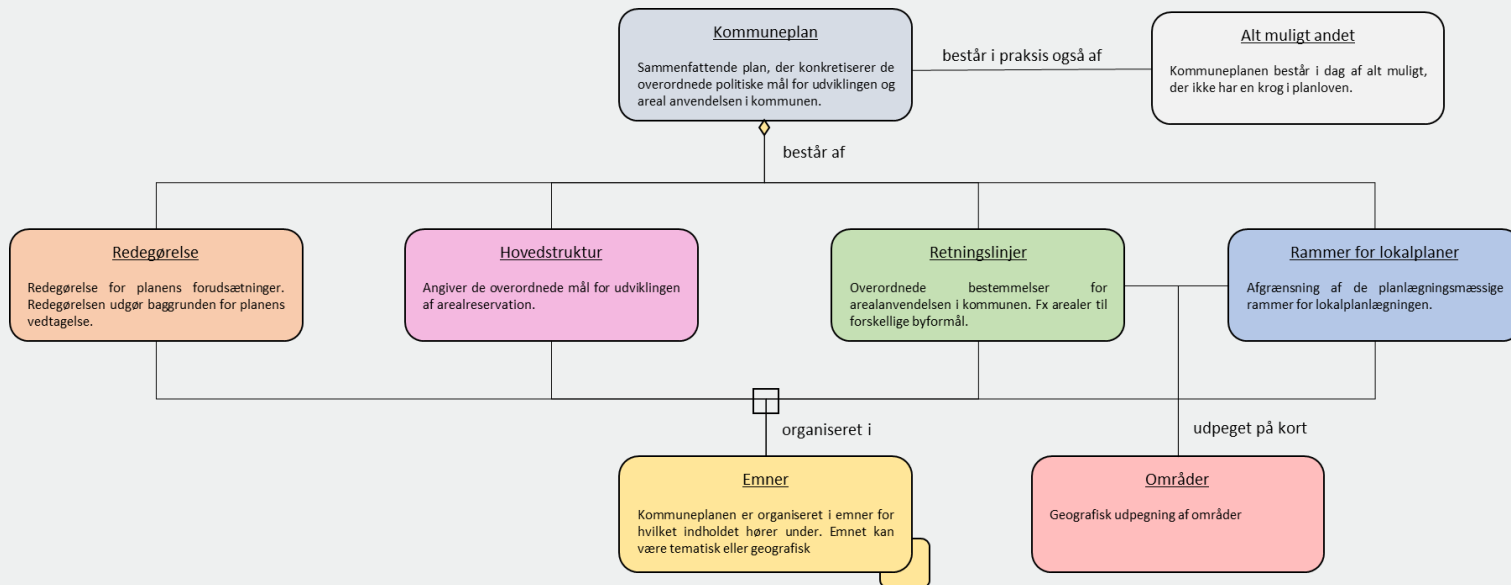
Kommuneplan

Sammenfattende plan, der konkretiserer de overordnede politiske mål for udviklingen og areal anvendelsen i kommunen.

består i praksis også af

Alt muligt andet

Kommuneplanen består i dag af alt muligt, der ikke har en krog i planloven.

består af

Redegørelse

Redegørelse for planens forudsætninger. Redegørelsen udgør baggrunden for planens vedtagelse.

Hovedstruktur

Angiver de overordnede mål for udviklingen af arealreservation.

Retningslinjer

Overordnede bestemmelser for arealanvendelsen i kommunen. Fx arealer til forskellige byformål.

Rammer for lokalplaner

Afgrænsning af de planlægningsmæssige rammer for lokalplanlægningen.

organiseret i

udpeget på kort

Emner

Kommuneplanen er organiseret i emner for hvilket indholdet hører under. Emnet kan være tematisk eller geografisk

Områder

Geografisk udpegning af områder